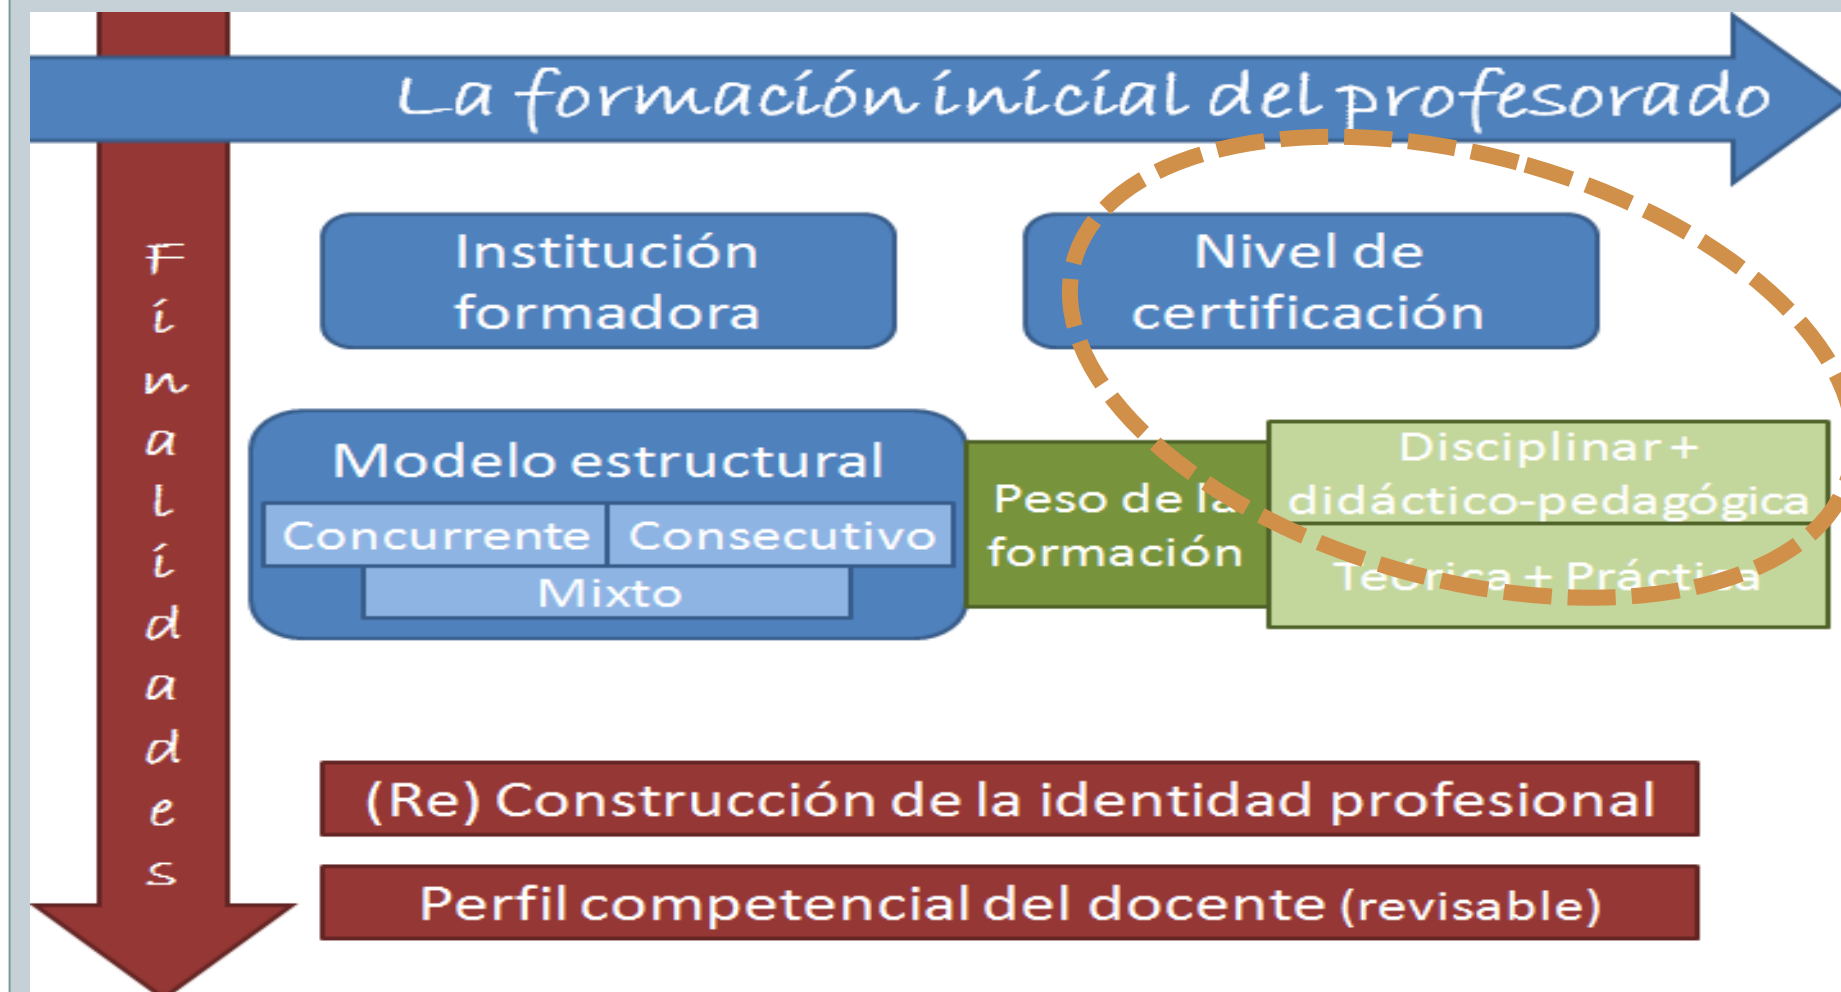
La formación inicial del profesorado

Finalidades

Institución formadora

Nivel de certificación

Modelo estructural

Concurrente

Consecutivo

Mixto

Peso de la formación

Disciplinar + didáctico-pedagógica

Teórica + Práctica

(Re) Construcción de la identidad profesional

Perfil competencial del docente (revisable)